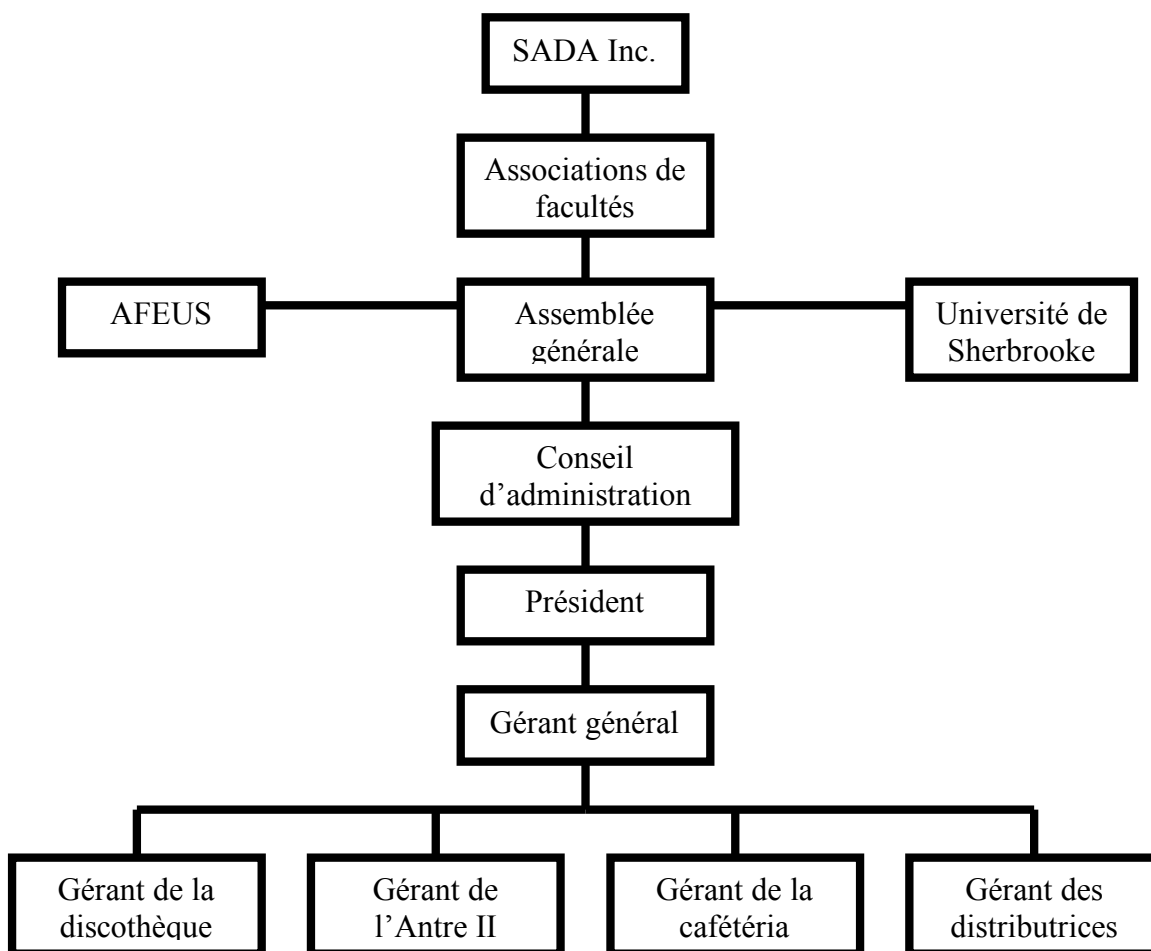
SADA Inc.

Associations de facultés

AFEUS

Assemblée générale

Université de Sherbrooke

Conseil d’administration

Président

Gérant général

Gérant de la discothèque

Gérant de l’Antre II

Gérant de la cafétéria

Gérant des distributrices